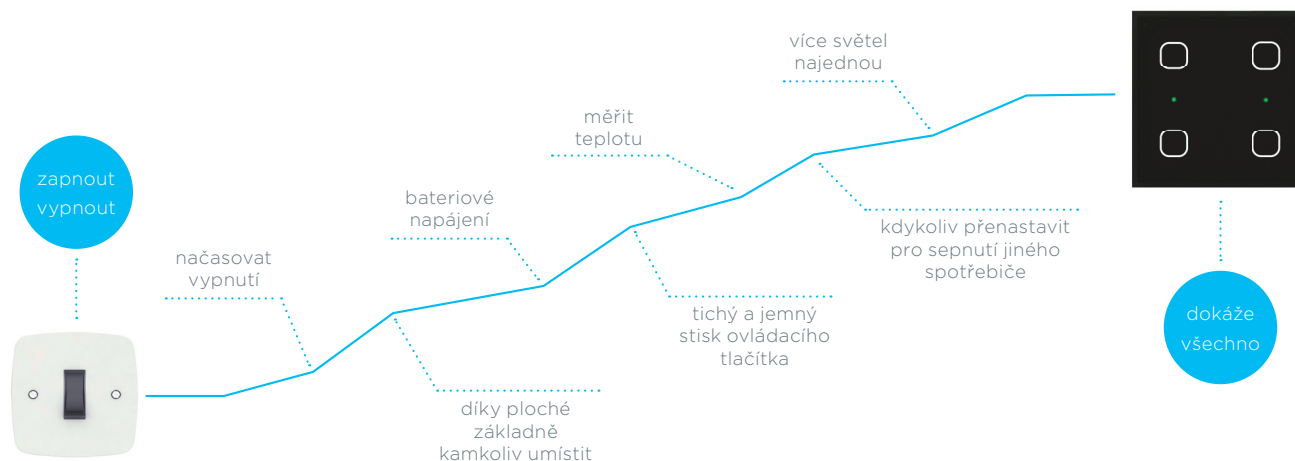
zapnout
vypnout

načasovat
vypnutí

bateriové
napájení

díky ploché
základně
kamkoliv umístit

měřit
teplotu

tichý a jemný
stisk ovládacího
tlačítka

více světel
najednou

kdykoliv přenastavit
pro sepnutí jiného
spotřebiče

dokáže
všechno